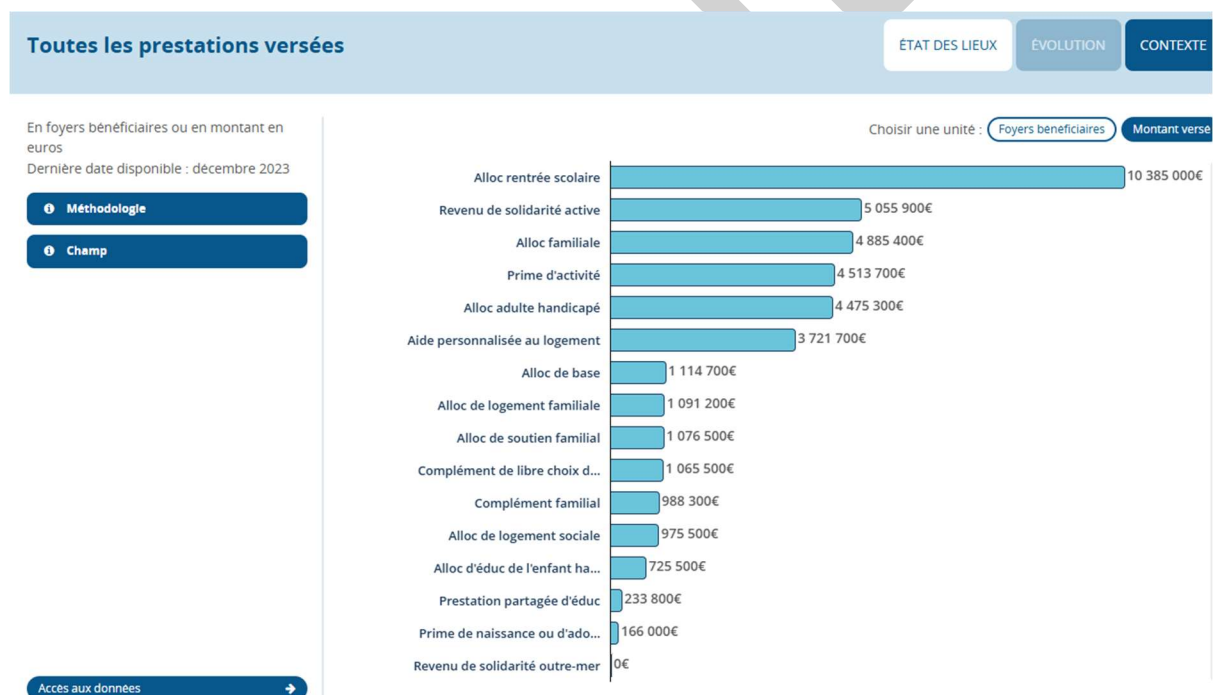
Toutes les prestations versées

ÉTAT DES LIEUX
ÉVOLUTION
CONTEXTE

En foyers bénéficiaires ou en montant en euros
Dernière date disponible : décembre 2023

Méthodologie

Champ

Choisir une unité : Foyers bénéficiaires Montant versé

| Prestation | Montant |
|---|---|
| Alloc rentrée scolaire | 10 385 000€ |
| Revenu de solidarité active | 5 055 900€ |
| Alloc familiale | 4 885 400€ |
| Prime d'activité | 4 513 700€ |
| Alloc adulte handicapé | 4 475 300€ |
| Aide personnalisée au logement | 3 721 700€ |
| Alloc de base | 1 114 700€ |
| Alloc de logement familiale | 1 091 200€ |
| Alloc de soutien familial | 1 076 500€ |
| Complément de libre choix d... | 1 065 500€ |
| Complément familial | 988 300€ |
| Alloc de logement sociale | 975 500€ |
| Alloc d'éduc de l'enfant ha... | 725 500€ |
| Prestation partagée d'éduc | 233 800€ |
| Prime de naissance ou d'ado... | 166 000€ |
| Revenu de solidarité outre-mer | 0€ |

Accès aux données